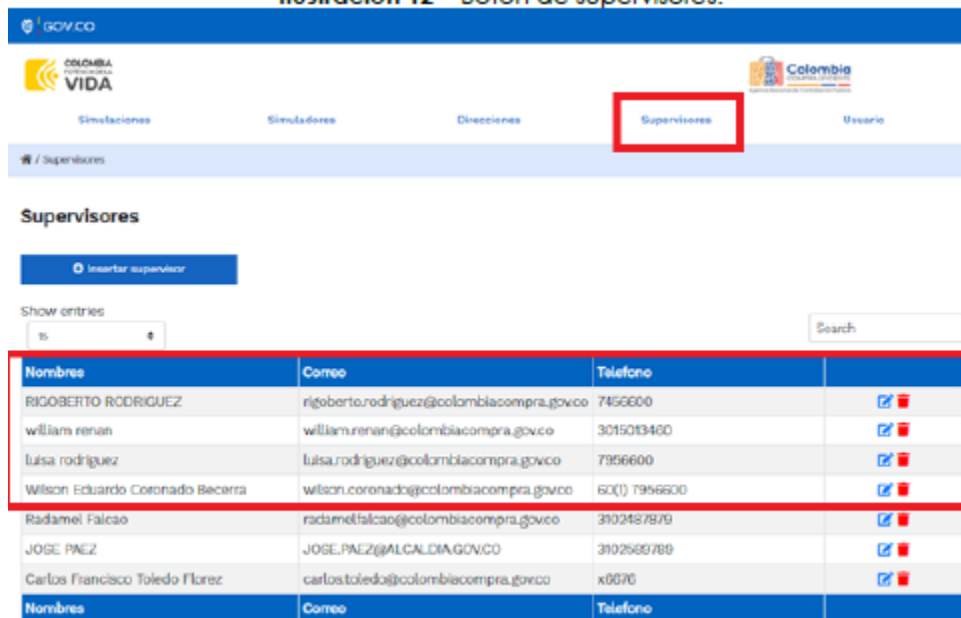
Ilustración 12 – Botón de supervisores.

GOV.CO

COLOMBIA POTENCIA DE LA VIDA

Colombia Compra Eficiente

Simulaciones | Simuladores | Direcciones | Supervisores | Usuario

/ Supervisores

Supervisores

Insertar supervisor

Show entries
15

Search

| Nombres | Correo | Telefono | |
|---|---|---|---|
| RIGOBERTO RODRIGUEZ | rigoberto.rodriguez@colombiacompra.gov.co | 7456600 | |
| william renan | william.renan@colombiacompra.gov.co | 3015013460 | |
| luisa rodriguez | luisa.rodriguez@colombiacompra.gov.co | 7956600 | |
| Wilson Eduardo Coronado Becerra | wilson.coronado@colombiacompra.gov.co | 60(1) 7956600 | |
| Radamel Falcao | radamelfalcao@colombiacompra.gov.co | 3102487879 | |
| JOSE PAEZ | JOSE.PAEZ@ALCALDIA.GOV.CO | 3102589789 | |
| Carlos Francisco Toledo Florez | carlos.toledo@colombiacompra.gov.co | x6676 | |
| Nombres | Correo | Telefono | |